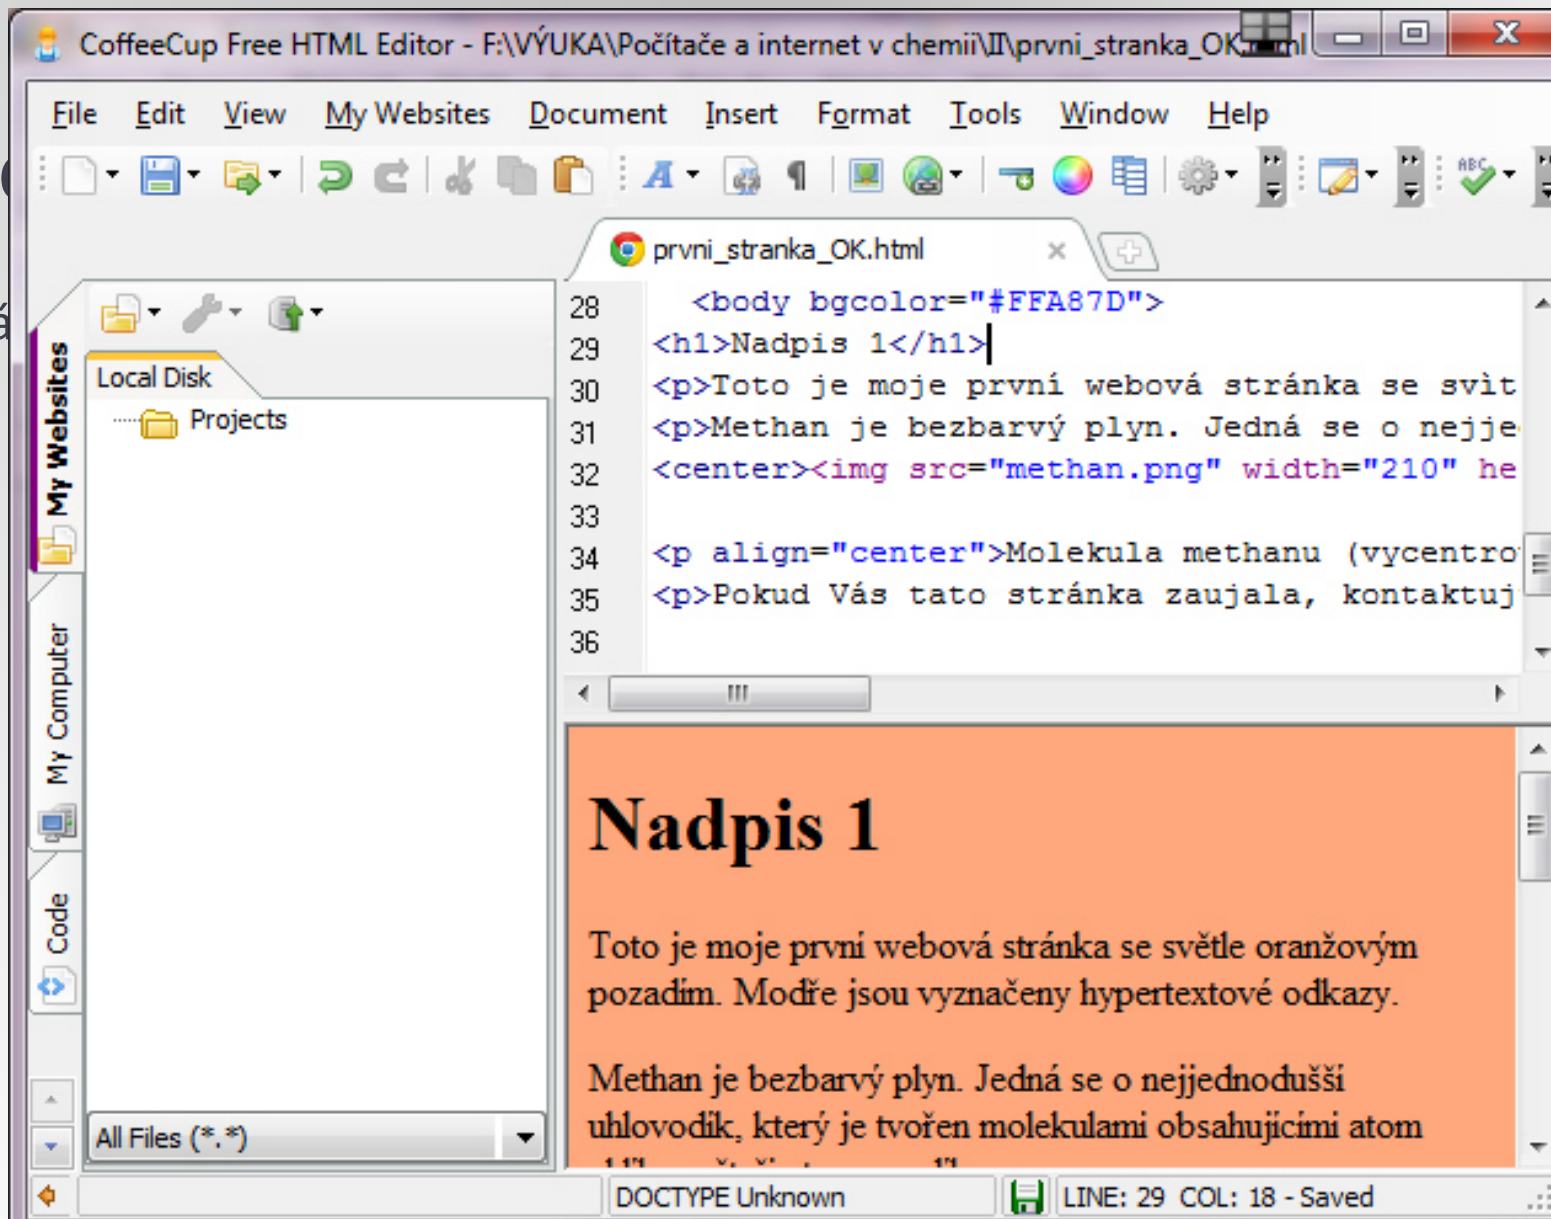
CoffeeCup Free HTML Editor - F:\VÝUKA\Počítače a internet v chemii\II\prvni_stranka_OK.html

File Edit View My Websites Document Insert Format Tools Window Help

prvni_stranka_OK.html

My Websites
My Computer
Code

Local Disk
Projects

All Files (*.*)

28 <body bgcolor="#FFA87D">
29 <h1>Nadpis 1</h1>
30 <p>Toto je moje první webová stránka se svít
31 <p>Methan je bezbarvý plyn. Jedná se o nejje
32 <center><img src="methan.png" width="210" he
33
34 <p align="center">Molekula methanu (vycentro
35 <p>Pokud Vás tato stránka zaujala, kontaktuj
36

Nadpis 1

Toto je moje první webová stránka se světle oranžovým pozadím. Modře jsou vyznačeny hypertextové odkazy.

Methan je bezbarvý plyn. Jedná se o nejjednodušší uhlovodík, který je tvořen molekulami obsahujícími atom

DOCTYPE Unknown
LINE: 29 COL: 18 - Saved